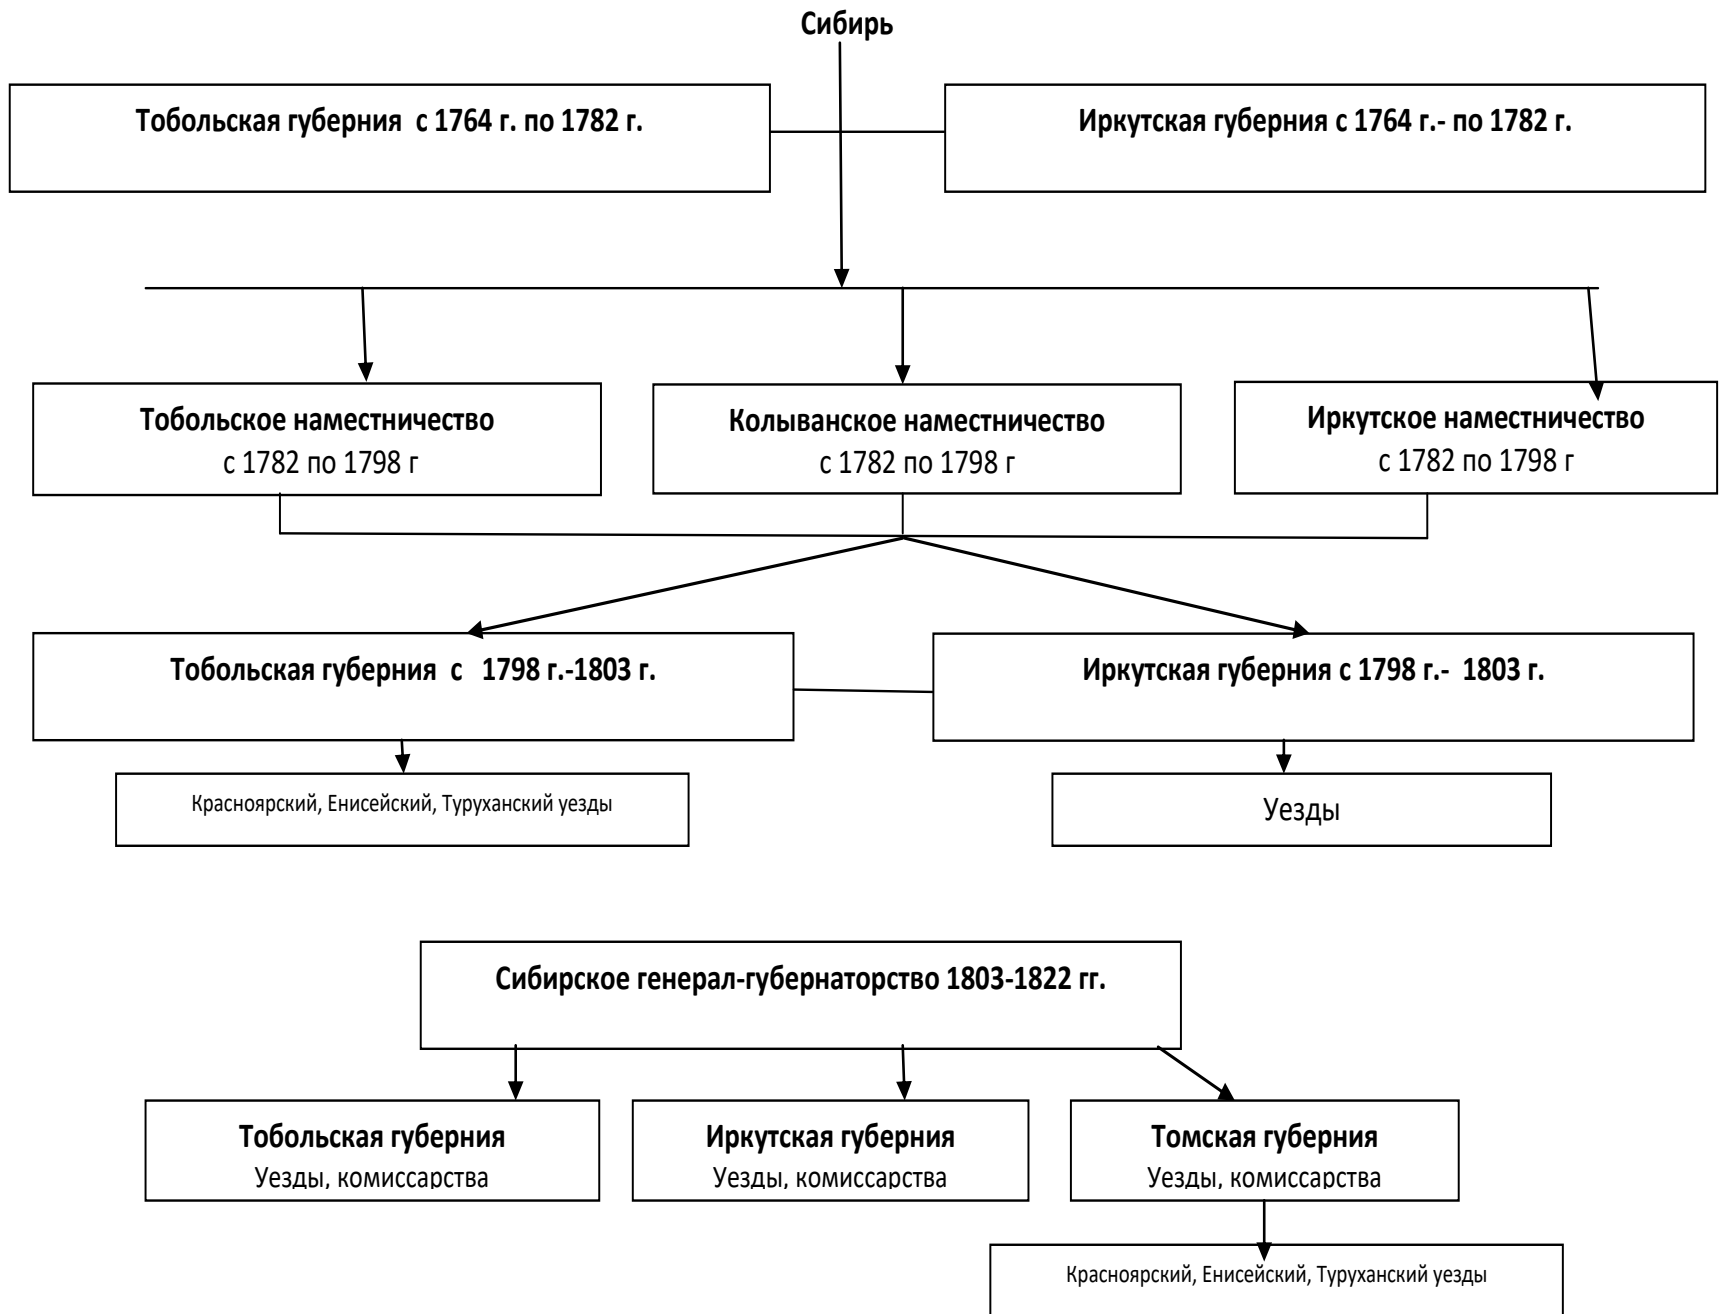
Сибирь

Тобольская губерния с 1764 г. по 1782 г.

Иркутская губерния с 1764 г.- по 1782 г.

Тобольское наместничество
с 1782 по 1798 г

Колыванское наместничество
с 1782 по 1798 г

Иркутское наместничество
с 1782 по 1798 г

Тобольская губерния с 1798 г.-1803 г.

Иркутская губерния с 1798 г.- 1803 г.

Красноярский, Енисейский, Туруханский уезды

Уезды

Сибирское генерал-губернаторство 1803-1822 гг.

Тобольская губерния
Уезды, комиссарства

Иркутская губерния
Уезды, комиссарства

Томская губерния
Уезды, комиссарства

Красноярский, Енисейский, Туруханский уезды